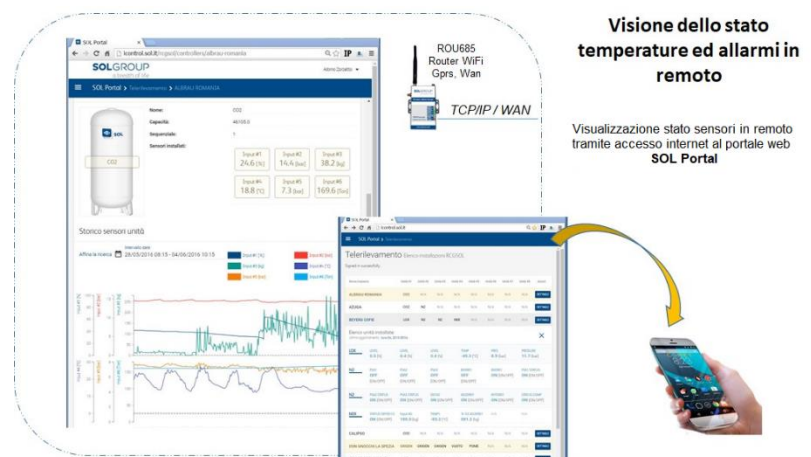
Visione dello stato temperature ed allarmi in remoto

ROU685
Router WiFi
Gprs, Wan

TCP/IP / WAN

Visualizzazione stato sensori in remoto tramite accesso internet al portale web
SOL Portal

SOL Portal
SOLGROUP
SOL Portal > Telerilevamento > ALBRAU ROMANIA

Nome: CO2
Capacità: 46135.0
Sequenziale: 1
Sensori installati:

| Input #1 | Input #2 | Input #3 |
|---|---|---|
| 24.6 [%] | 14.4 [bar] | 38.2 [bar] |
| Input #4 | Input #5 | Input #6 |
| 18.8 [°C] | 7.3 [bar] | 169.6 [bar] |

CO2

Storico sensori unità
Affina la ricerca: 28/03/2016 08:15 - 04/06/2016 10:15

Telerilevamento
SOL Portal
ALBRAU ROMANIA
ROSSA
BETERS COTE
CALIPSO